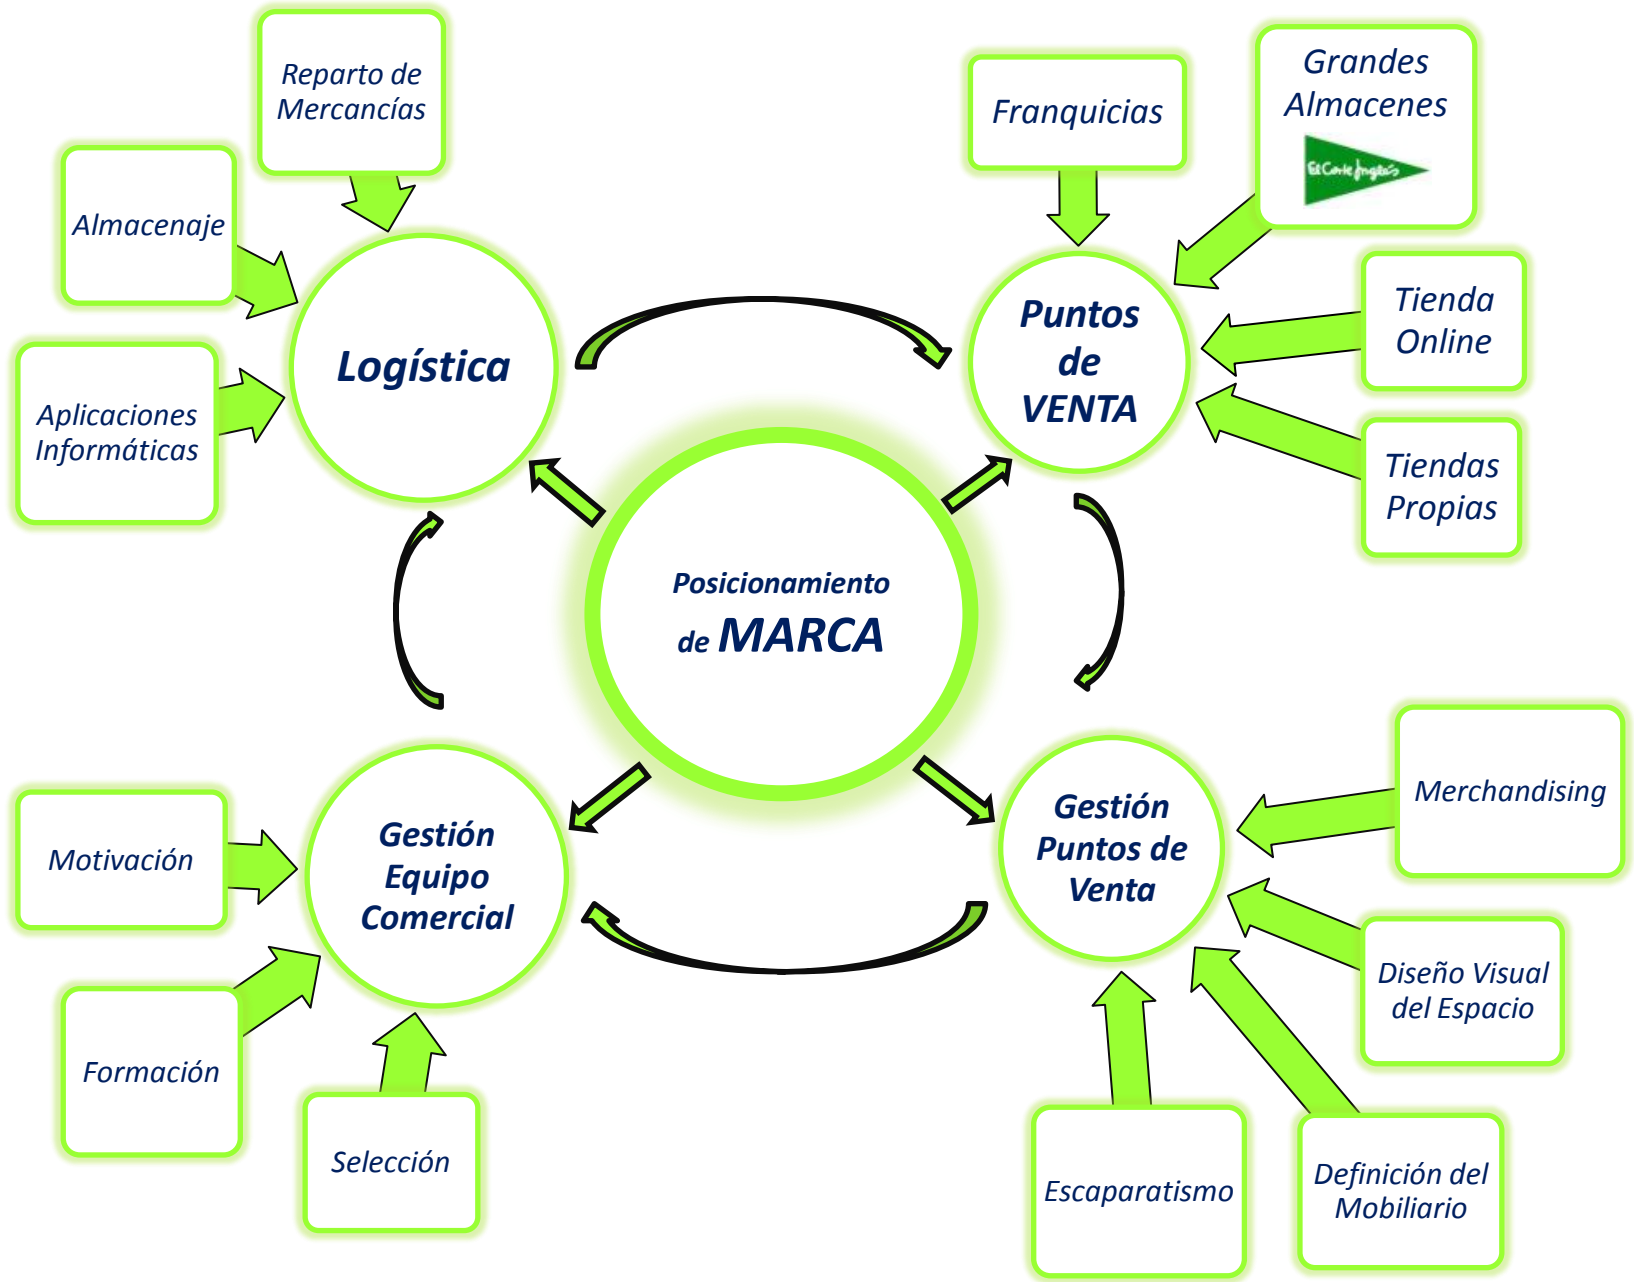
Reparto de Mercancías

Almacenaje

Aplicaciones Informáticas

Logística

Franquicias

Grandes Almacenes

El Corte Inglés

Puntos de VENTA

Tienda Online

Tiendas Propias

Posicionamiento de MARCA

Motivación

Gestión Equipo Comercial

Formación

Selección

Merchandising

Gestión Puntos de Venta

Diseño Visual del Espacio

Escaparatismo

Definición del Mobiliario